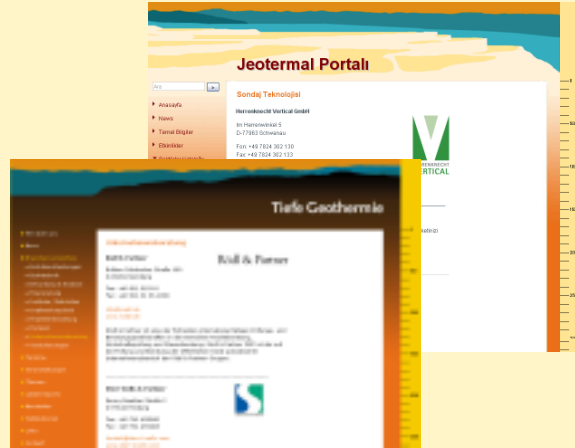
Jeotermal Portalı

Ara

Anasayfa
News
Temel Bilgiler
Etkinlikler

Sondaj Teknolojisi

Herrenknecht Vertical GmbH

Im Hammerwinkel 5
D-77963 Schwanau

Fon: +49 7824 302 130
Fax: +49 7824 302 133

HERRENKNECHT
VERTICAL

Tiefe Geothermie

Röhl & Partner

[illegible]